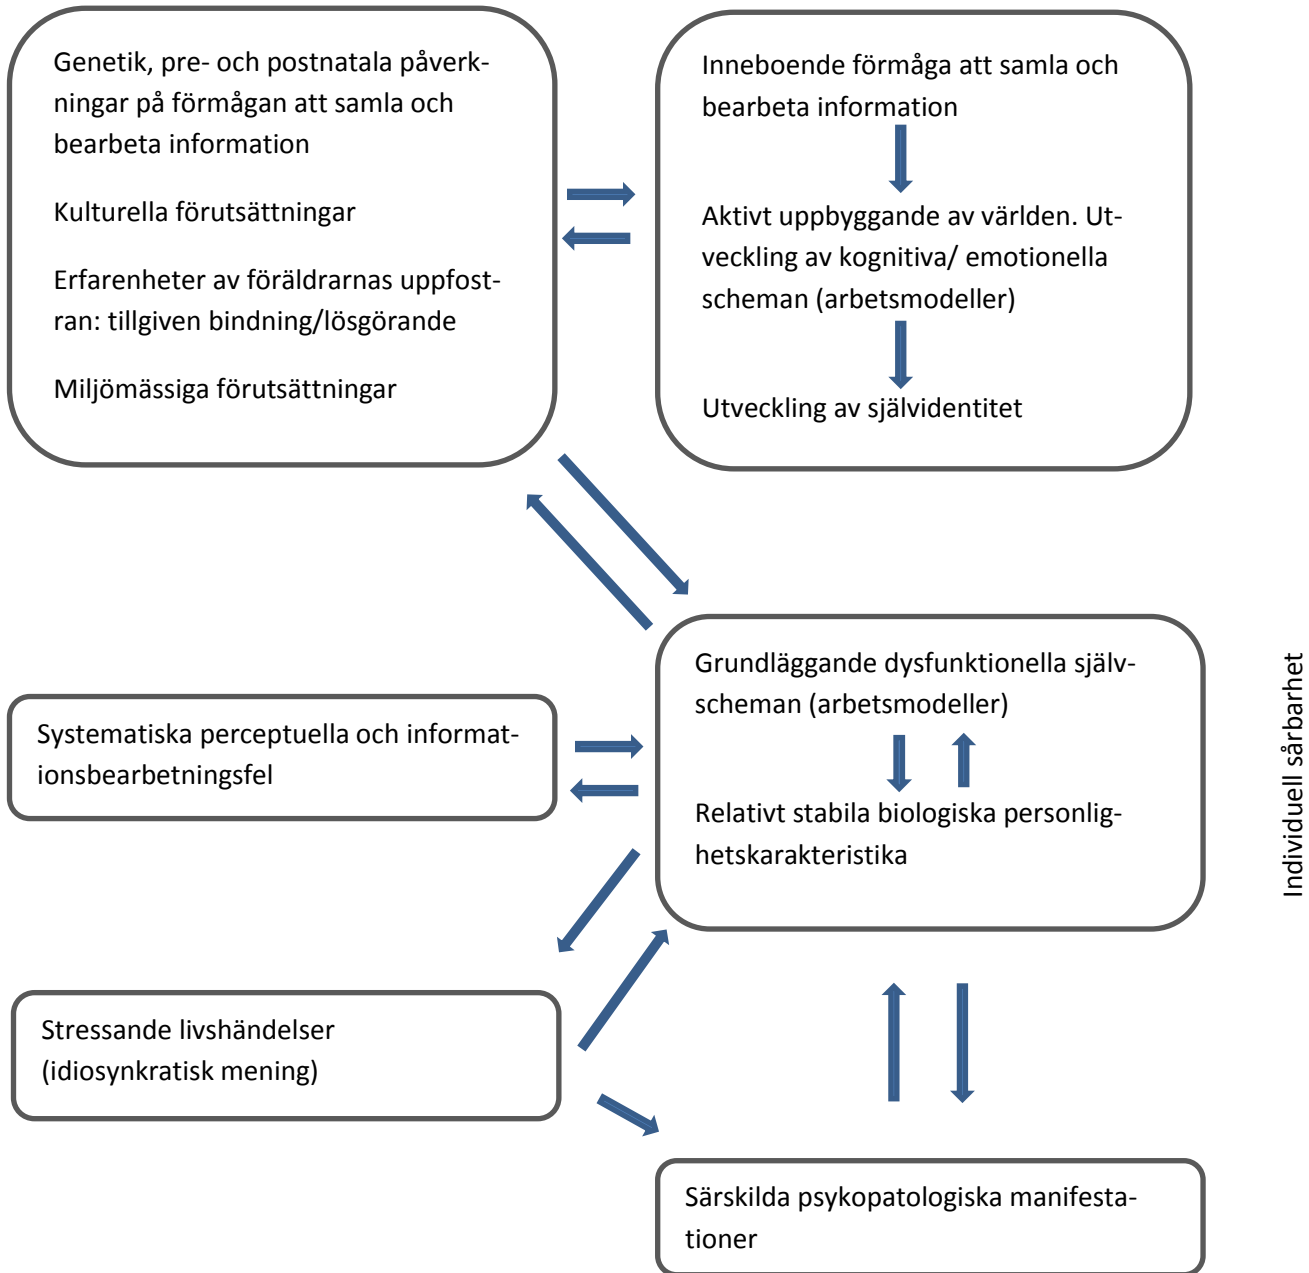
Genetik, pre- och postnatala påverkningar på förmågan att samla och bearbeta information

Kulturella förutsättningar

Erfarenheter av föräldrarnas uppfostran: tillgiven bindning/lösgörande

Miljömässiga förutsättningar

Inneboende förmåga att samla och bearbeta information

Aktivt uppbyggande av världen. Utveckling av kognitiva/ emotionella scheman (arbetsmodeller)

Utveckling av självidentitet

Grundläggande dysfunktionella självscheman (arbetsmodeller)

Relativt stabila biologiska personlighetskarakteristika

Individuell sårbarhet

Systematiska perceptuella och informationsbearbetningsfel

Stressande livshändelser (idiosynkratisk mening)

Särskilda psykopatologiska manifestationer